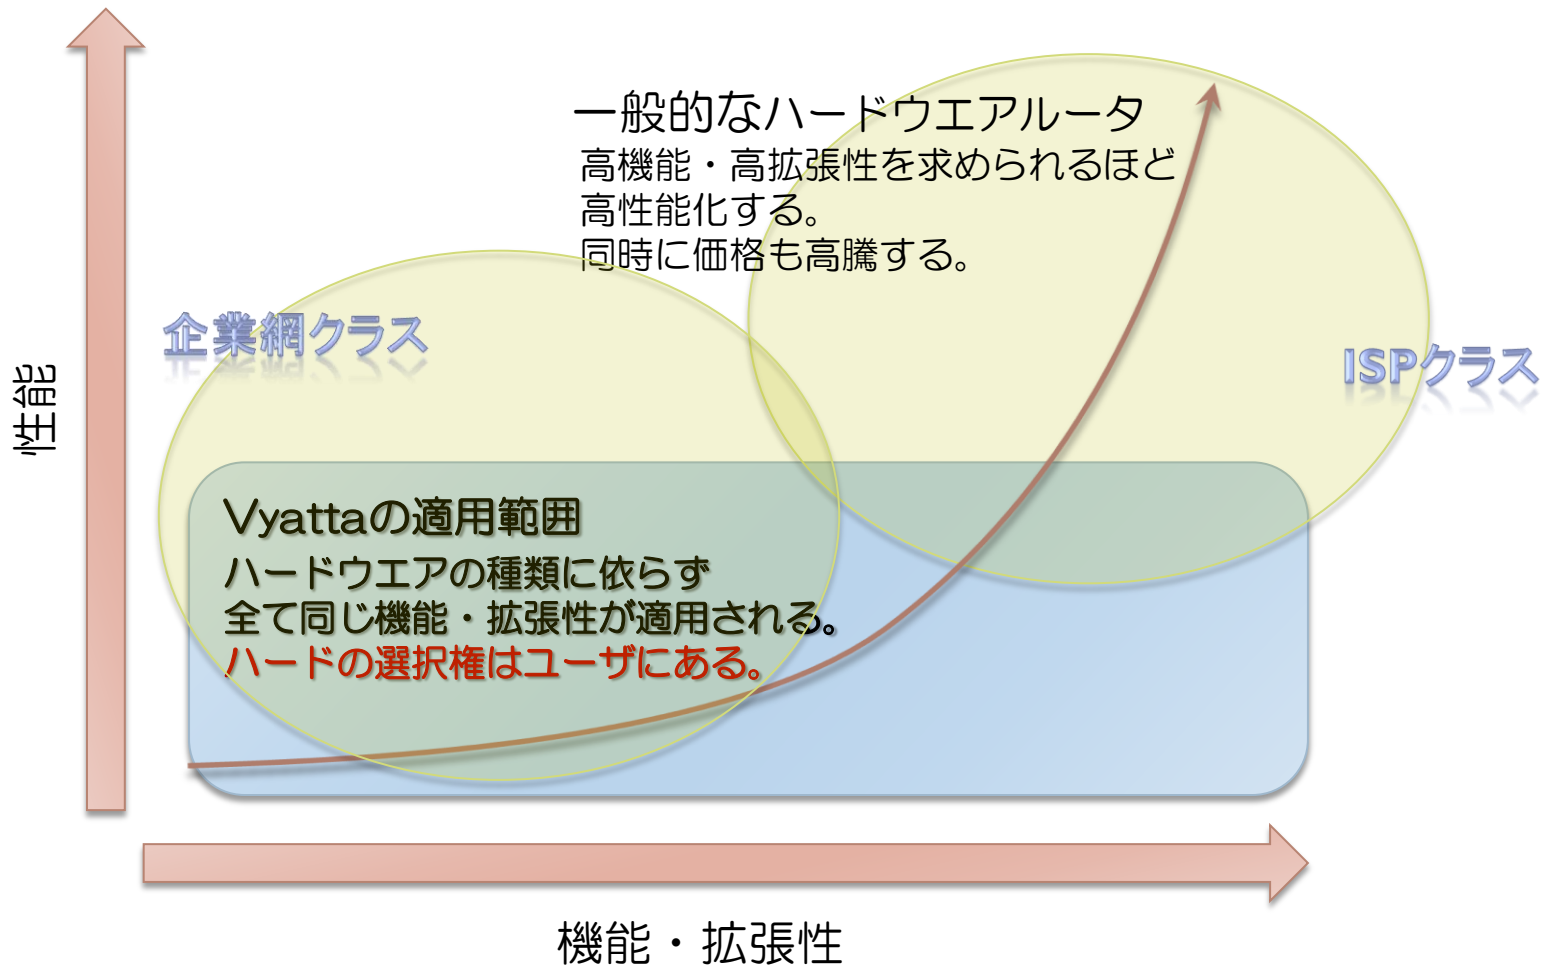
一般的なハードウエアルータ
高機能・高拡張性を求められるほど
高性能化する。
同時に価格も高騰する。

企業網クラス

ISPクラス

性能

Vyattaの適用範囲
ハードウエアの種類に依らず
全て同じ機能・拡張性が適用される。
ハードの選択権はユーザにある。

機能・拡張性